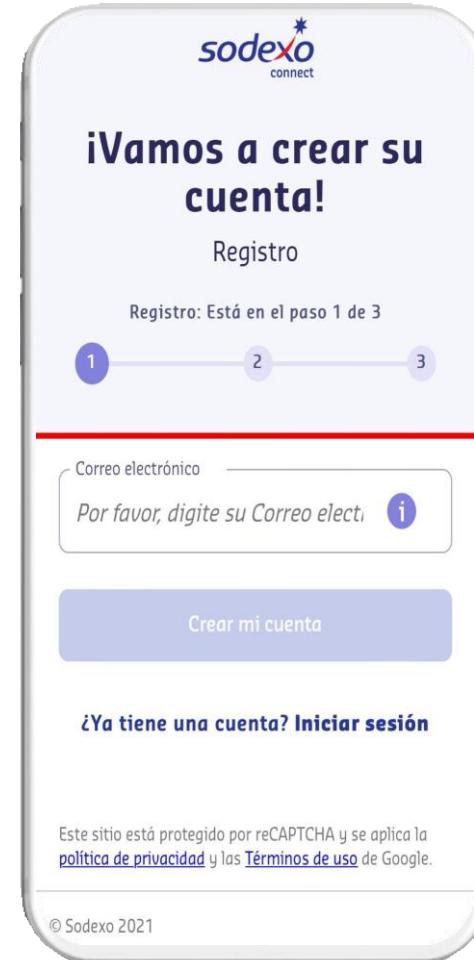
sodexo
connect

¡Vamos a crear su cuenta!

Registro

Registro: Está en el paso 1 de 3

1 2 3

Correo electrónico

Por favor, digite su Correo electi

i

Crear mi cuenta

¿Ya tiene una cuenta? Iniciar sesión

Este sitio está protegido por reCAPTCHA y se aplica la política de privacidad y las Términos de uso de Google.

© Sodexo 2021